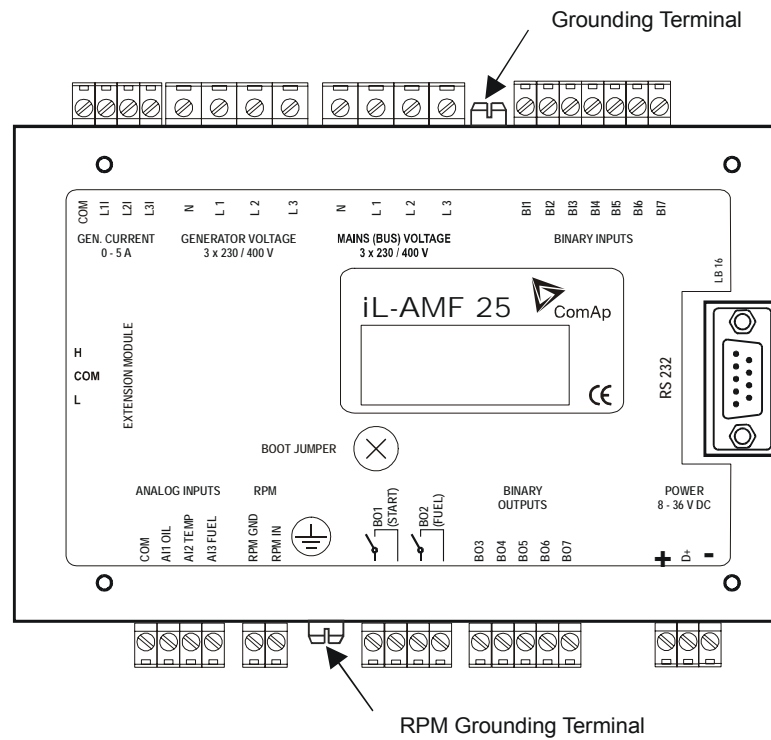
Grounding Terminal

COM L1l L2l L3l N L1 L2 L3 N L1 L2 L3 BI1 BI2 BI3 BI4 BI5 BI6 BI7

GEN. CURRENT 0 - 5 A

GENERATOR VOLTAGE 3 x 230 / 400 V

MAINS (BUS) VOLTAGE 3 x 230 / 400 V

BINARY INPUTS

LB 16

iL-AMF 25

ComAp

H

COM

L

EXTENSION MODULE

RS 232

CE

BOOT JUMPER

ANALOG INPUTS

RPM

BINARY OUTPUTS

POWER 8 - 36 V DC

COM AI1 OIL AI2 TEMP AI3 FUEL RPM GND RPM IN BO1 (START) BO2 (FUEL) BO3 BO4 BO5 BO6 BO7

+ D+ -

RPM Grounding Terminal